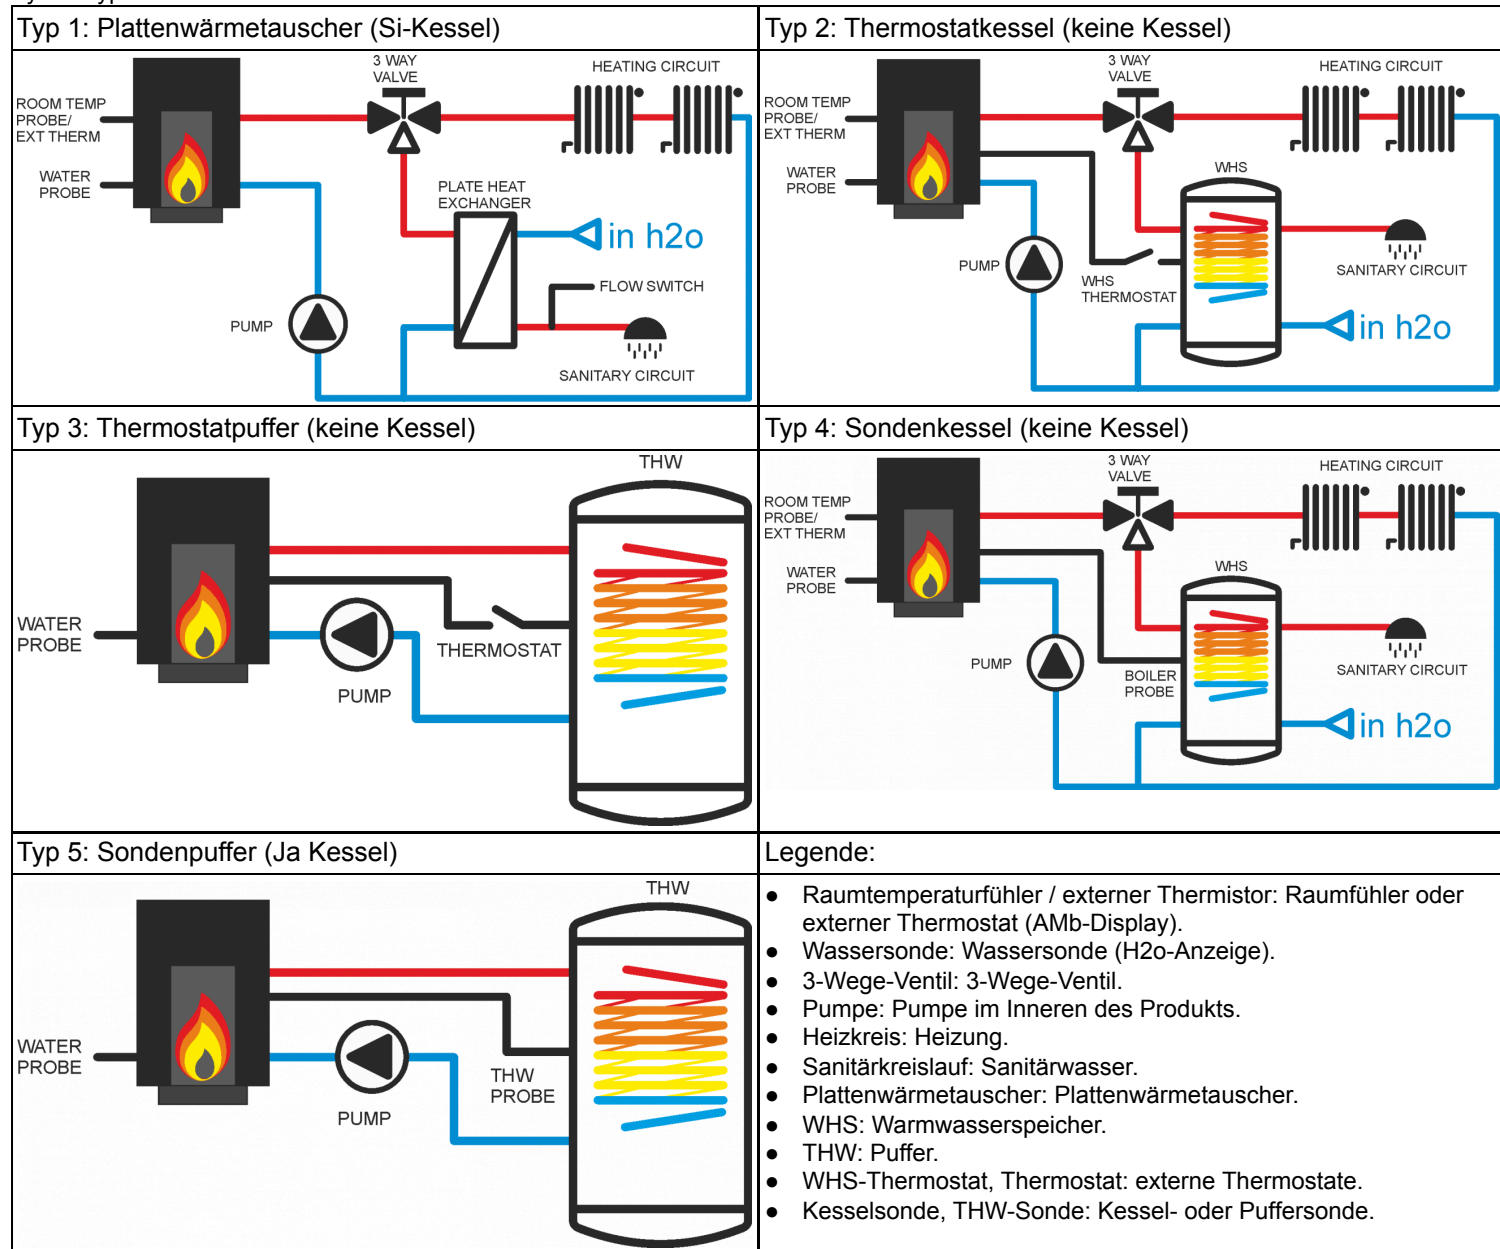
| Typ 1: Plattenwärmetauscher (Si-Kessel) | Typ 2: Thermostatkessel (keine Kessel) |
|---|---|
| ROOM TEMP PROBE/ EXT THERM, WATER PROBE, 3 WAY VALVE, HEATING CIRCUIT, PLATE HEAT EXCHANGER, in h2o, FLOW SWITCH, PUMP, SANITARY CIRCUIT | ROOM TEMP PROBE/ EXT THERM, WATER PROBE, 3 WAY VALVE, HEATING CIRCUIT, WHS, PUMP, WHS THERMOSTAT, SANITARY CIRCUIT, in h2o |
| Typ 3: Thermostatpuffer (keine Kessel) | Typ 4: Sondenkessel (keine Kessel) |
| THW, WATER PROBE, THERMOSTAT, PUMP | 3 WAY VALVE, HEATING CIRCUIT, ROOM TEMP PROBE/ EXT THERM, WATER PROBE, WHS, PUMP, BOILER PROBE, SANITARY CIRCUIT, in h2o |
| Typ 5: Sondenpuffer (Ja Kessel) | Legende: |
| THW, WATER PROBE, THW PROBE, PUMP | • Raumtemperaturfühler / externer Thermistor: Raumfühler oder externer Thermostat (AMb-Display).<br>• Wassersonde: Wassersonde (H2o-Anzeige).<br>• 3-Wege-Ventil: 3-Wege-Ventil.<br>• Pumpe: Pumpe im Inneren des Produkts.<br>• Heizkreis: Heizung.<br>• Sanitärkreislauf: Sanitärwasser.<br>• Plattenwärmetauscher: Plattenwärmetauscher.<br>• WHS: Warmwasserspeicher.<br>• THW: Puffer.<br>• WHS-Thermostat, Thermostat: externe Thermostate.<br>• Kesselsonde, THW-Sonde: Kessel- oder Puffersonde. |